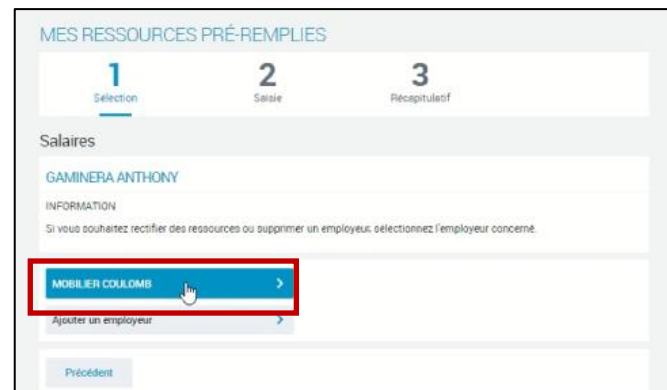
MES RESSOURCES PRÉ-REMPLIES

1
Sélection

2
Saisie

3
Récapitulatif

Salaires

GAMINERA ANTHONY

INFORMATION

Si vous souhaitez rectifier des ressources ou supprimer un employeur, sélectionnez l'employeur concerné.

MOBILIER COULOMB >

Ajouter un employeur >

Précédent